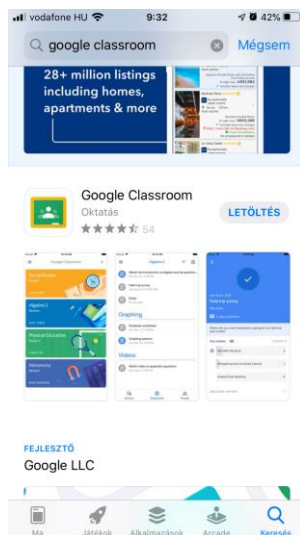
vodafone HU 9:32 42%

google classroom Mégsem

28+ million listings including homes, apartments & more

Google Classroom
Oktatás
54
LETÖLTÉS

Graphing

Videos

FEJLESZTŐ
Google LLC

Ma Játékok Alkalmazások Arcade Keresés